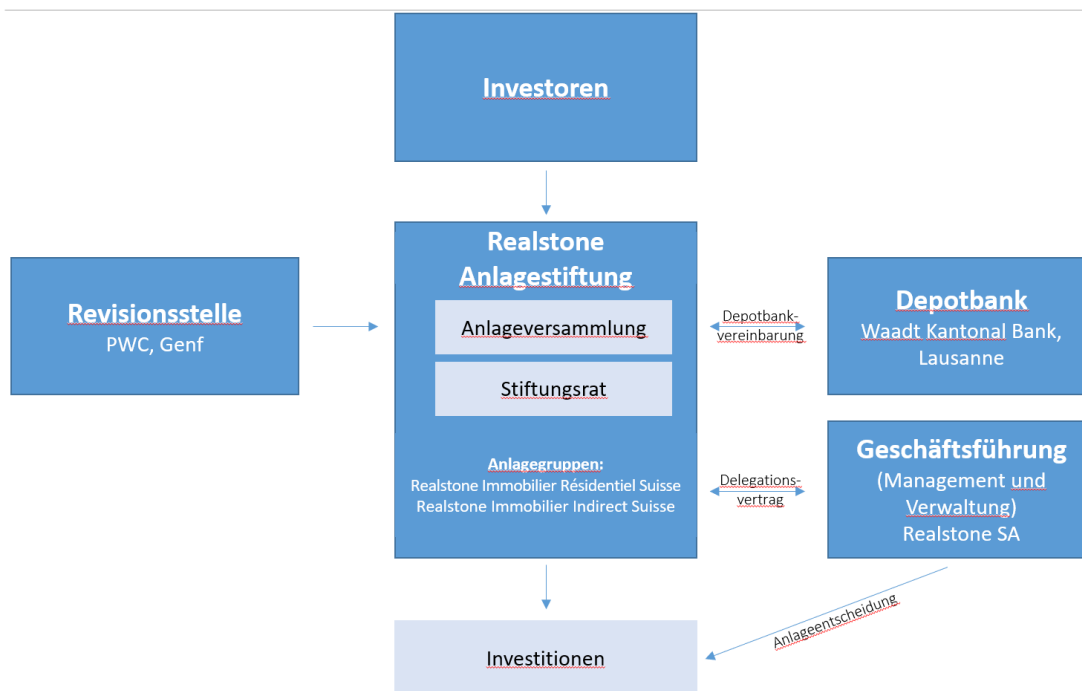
Investoren

Realstone Anlagestiftung

Anlageversammlung

Stiftungsrat

Anlagegruppen:
Realstone Immobilier Résidentiel Suisse
Realstone Immobilier Indirect Suisse

Revisionsstelle
PWC, Genf

Depotbank-vereinbarung

Depotbank
Waadt Kantonal Bank, Lausanne

Delegations-vertrag

Geschäftsführung
(Management und Verwaltung)
Realstone SA

Anlageentscheidung

Investitionen